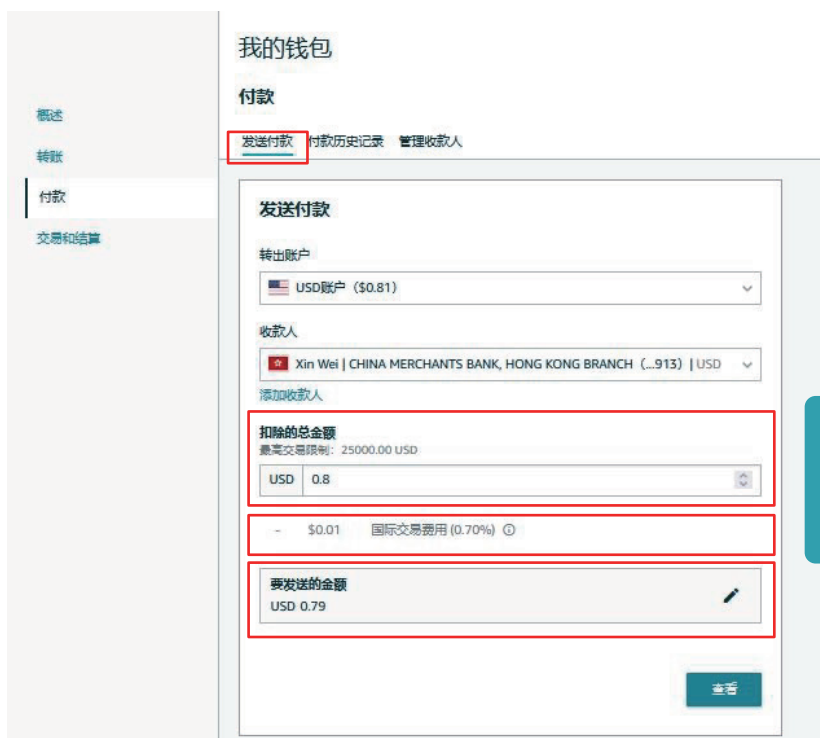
我的钱包

付款

概述

转账

付款

交易和结算

发送付款 付款历史记录 管理收款人

发送付款

转出账户

USD账户（$0.81）

收款人

Xin Wei | CHINA MERCHANTS BANK, HONG KONG BRANCH（...913）| USD

添加收款人

扣除的总金额
最高交易限制：25000.00 USD

USD 0.8

- $0.01 国际交易费用 (0.70%)

要发送的金额
USD 0.79

查看